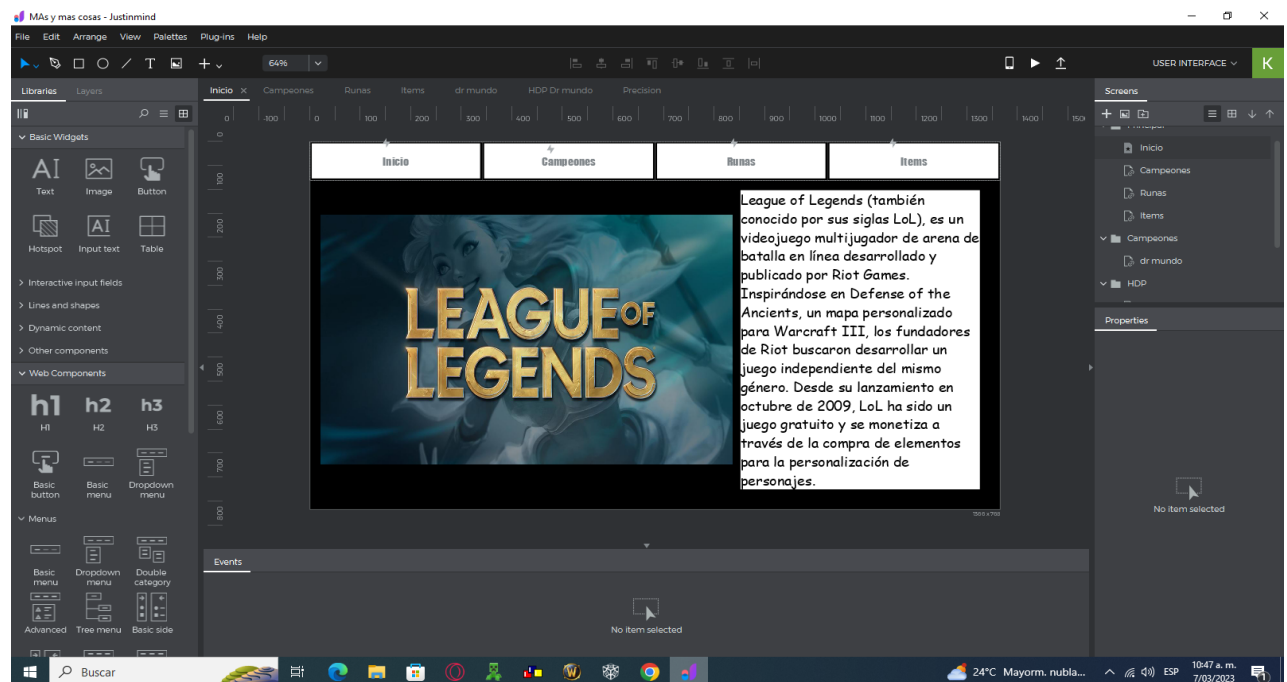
MAs y mas cosas - Justinmind

File Edit Arrange View Palettes Plug-ins Help

64%

USER INTERFACE K

Libraries Layers

Basic Widgets

Text Image Button

Hotspot Input text Table

> Interactive input fields
> Lines and shapes
> Dynamic content
> Other components

Web Components

H1 H2 H3

Basic button Basic menu Dropdown menu

Menus

Basic menu Dropdown menu Double category

Advanced Tree menu Basic side

Inicio × Campeones Runas Items dr mundo HDP Dr mundo Precision

0 100 0 100 200 300 400 500 600 700 800 900 1000 1100 1200 1300 1400 150

Inicio Campeones Runas Items

LEAGUE OF LEGENDS

League of Legends (también conocido por sus siglas LoL), es un videojuego multijugador de arena de batalla en línea desarrollado y publicado por Riot Games. Inspirándose en Defense of the Ancients, un mapa personalizado para Warcraft III, los fundadores de Riot buscaron desarrollar un juego independiente del mismo género. Desde su lanzamiento en octubre de 2009, LoL ha sido un juego gratuito y se monetiza a través de la compra de elementos para la personalización de personajes.

Events

No item selected

Screens

Inicio
Campeones
Runas
Items
Campeones
dr mundo
HDP

Properties

No item selected

Buscar

24°C Mayorm. nubla... ESP 10:47 a. m. 7/03/2023